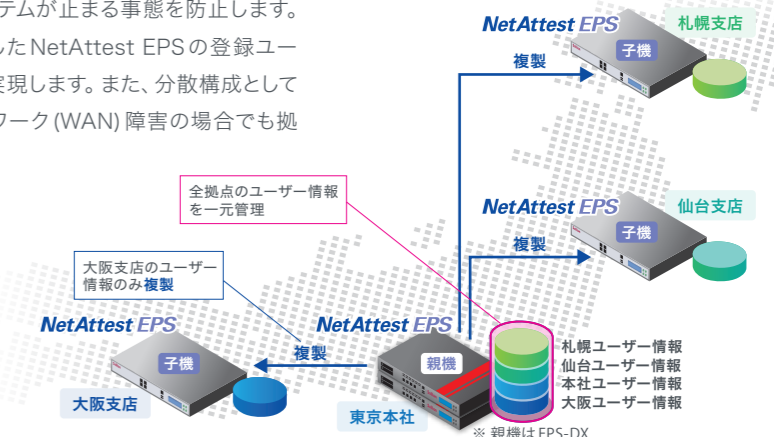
テムが止まる事態を防止します。
したNetAttest EPSの登録ユー
実現します。また、分散構成として
ワーク(WAN)障害の場合でも拠

NetAttest EPS
子機
札幌支店
複製

全拠点のユーザー情報
を一元管理

NetAttest EPS
子機
仙台支店
複製

大阪支店のユーザー
情報のみ複製

NetAttest EPS
子機
大阪支店

NetAttest EPS
複製
親機
東京本社

札幌ユーザー情報
仙台ユーザー情報
本社ユーザー情報
大阪ユーザー情報

※ 親機はEPS-DX